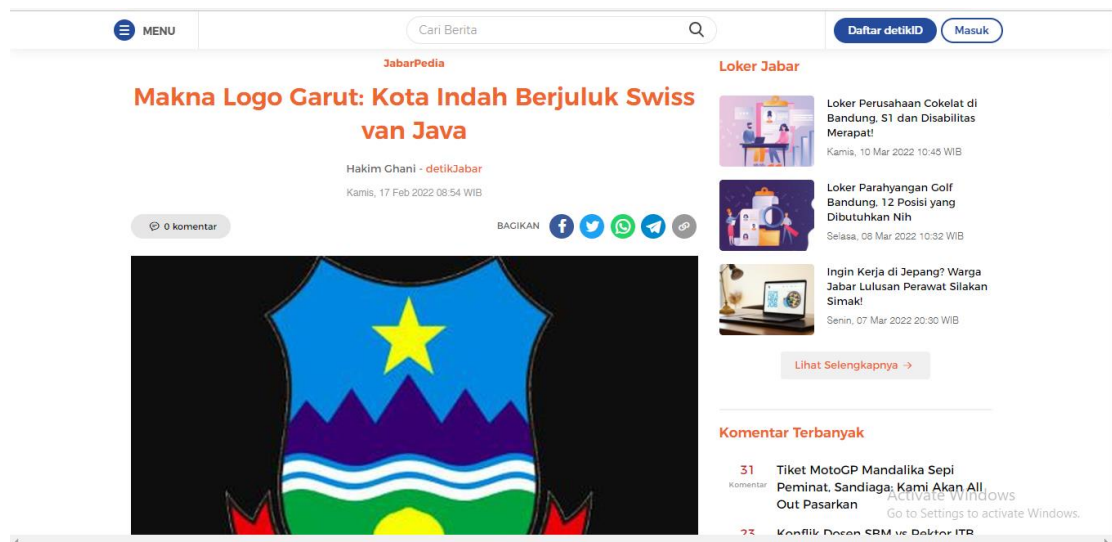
MENU

Cari Berita

Daftar detikID Masuk

JabarPedia

Makna Logo Garut: Kota Indah Berjuluk Swiss van Java

Hakim Ghani - detikJabar

Kamis, 17 Feb 2022 08:54 WIB

0 komentar

BAGIKAN

Loker Jabar

Loker Perusahaan Cokelat di Bandung, S1 dan Disabilitas Merapat!

Kamis, 10 Mar 2022 10:45 WIB

Loker Parahyangan Golf Bandung, 12 Posisi yang Dibutuhkan Nih

Selasa, 08 Mar 2022 10:32 WIB

Ingin Kerja di Jepang? Warga Jabar Lulusan Perawat Silakan Simak!

Senin, 07 Mar 2022 20:30 WIB

Lihat Selengkapnya →

Komentar Terbanyak

31 Komentar

Tiket MotoGP Mandalika Sepi Peminat, Sandiaga: Kami Akan All Out Pasarkan

23

Konflik Dosen SBM vs Rektor ITB

Activate Windows
Go to Settings to activate Windows.